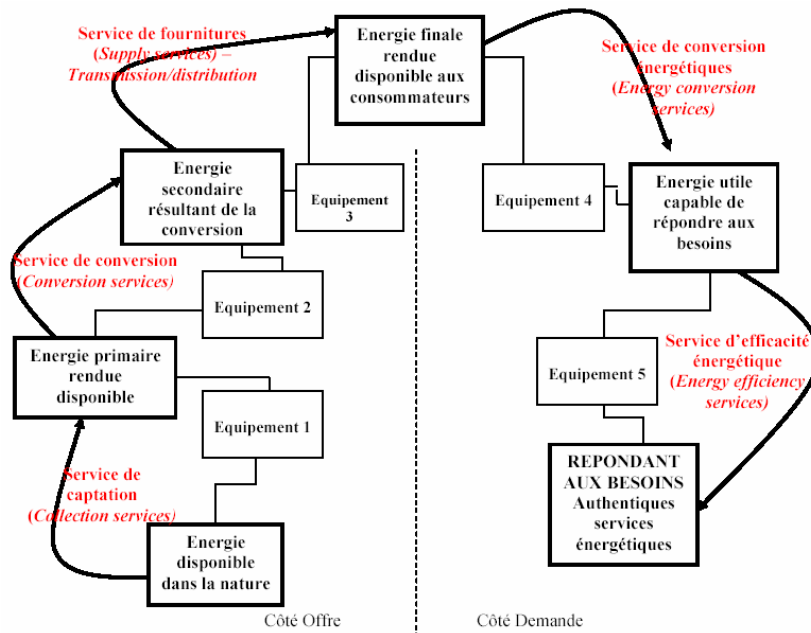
Service de fournitures
(Supply services) –
Transmission/distribution

Energie finale rendue disponible aux consommateurs

Service de conversion énergétiques
(Energy conversion services)

Energie secondaire résultant de la conversion

Equipement 3

Equipement 4

Energie utile capable de répondre aux besoins

Service de conversion
(Conversion services)

Equipement 2

Energie primaire rendue disponible

Service d'efficacité énergétique
(Energy efficiency services)

Equipement 5

Equipement 1

Service de captation
(Collection services)

REPONDANT AUX BESOINS
Authentiques services énergétiques

Energie disponible dans la nature

Côté Offre

Côté Demande